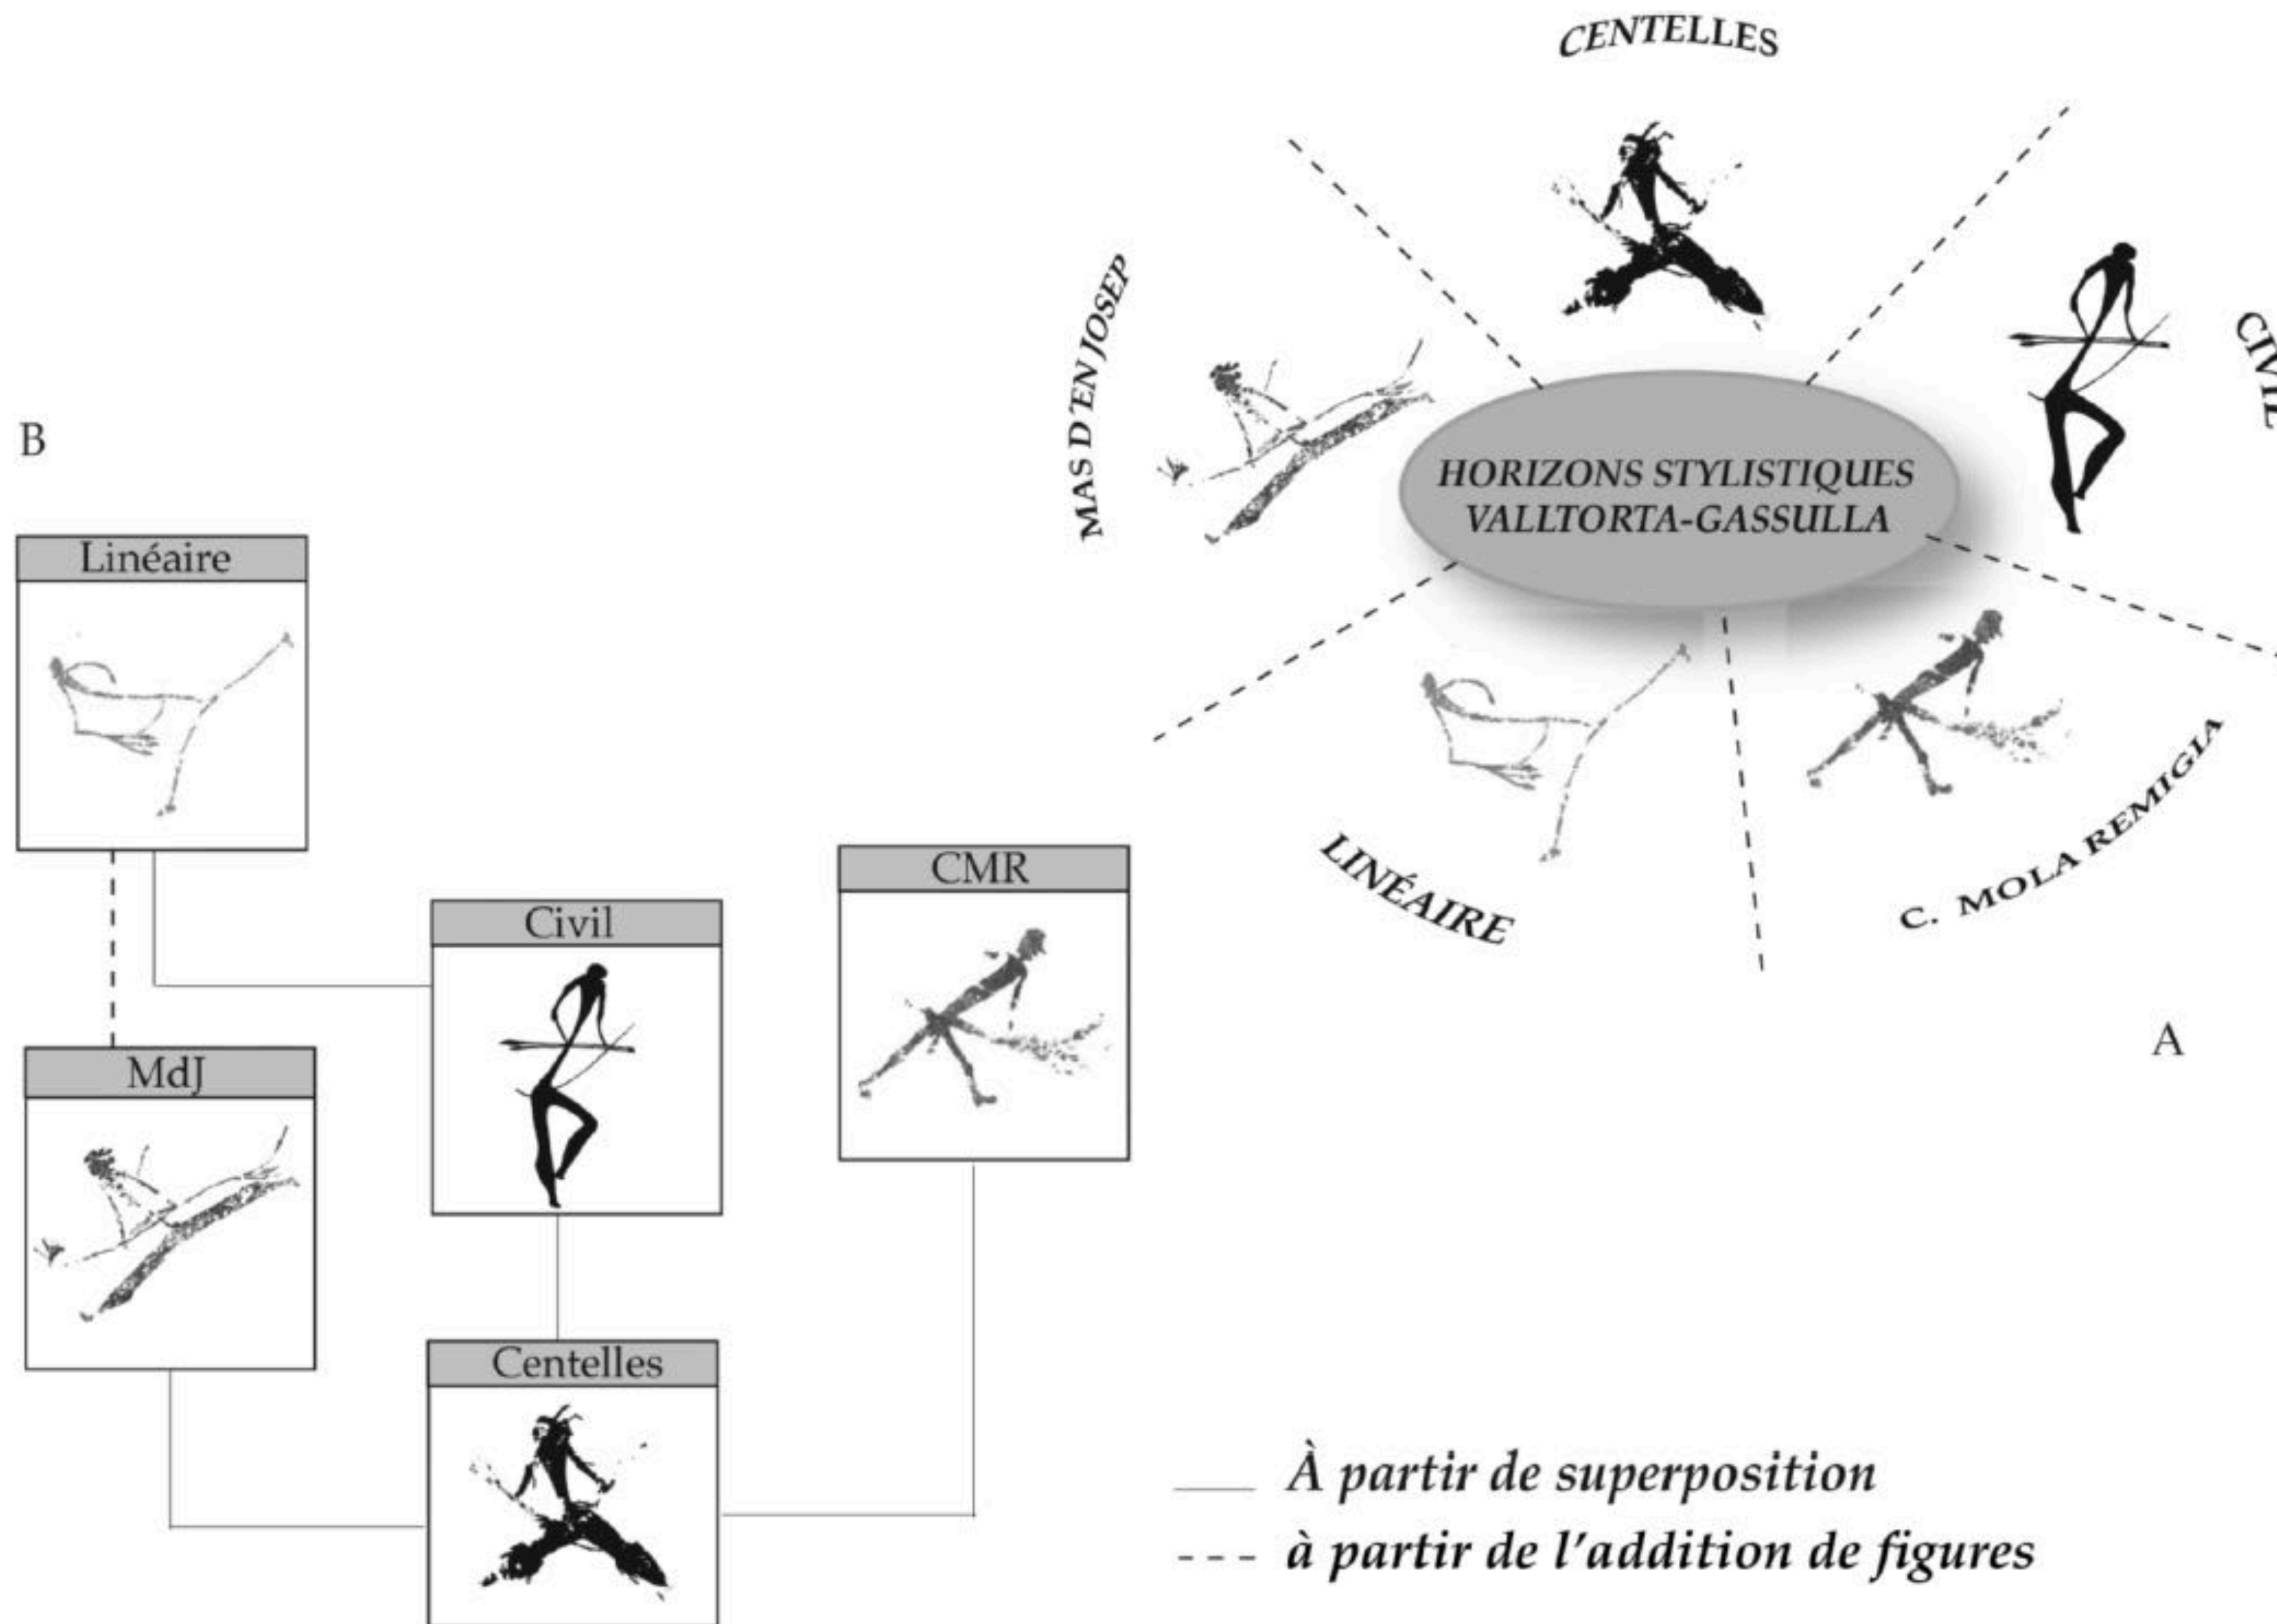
CENTELLES

MAS D'EN JOSEP

CIVIL

HORIZONS STYLISTIQUES VALLTORTA-GASSULLA

LINÉAIRE

C. MOLA REMIGIA

A

B

Linéaire

Civil

CMR

MdJ

Centelles

À partir de superposition

à partir de l'addition de figures